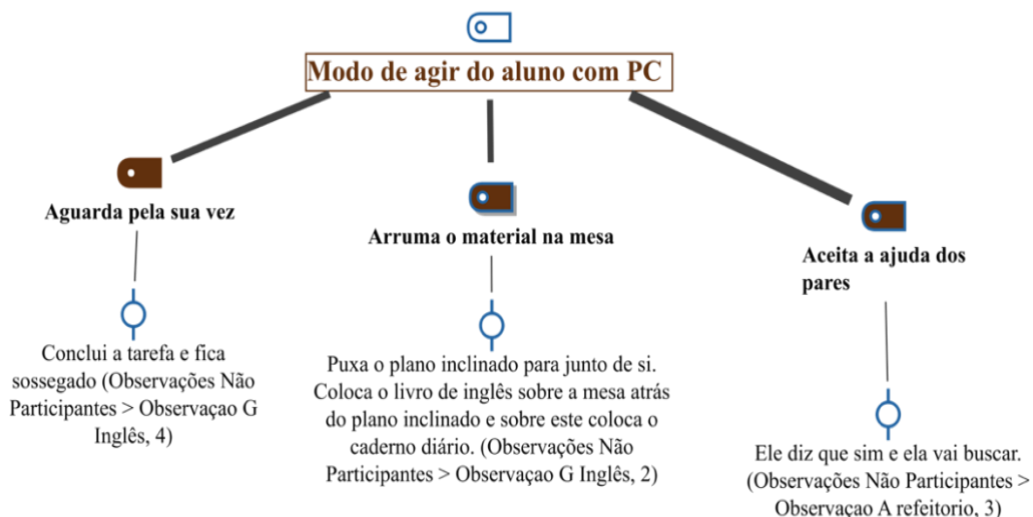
Modo de agir do aluno com PC

Aguarda pela sua vez

Conclui a tarefa e fica sossegado (Observações Não Participantes > Observaçao G Inglês, 4)

Arruma o material na mesa

Puxa o plano inclinado para junto de si. Coloca o livro de inglês sobre a mesa atrás do plano inclinado e sobre este coloca o caderno diário. (Observações Não Participantes > Observaçao G Inglês, 2)

Aceita a ajuda dos pares

Ele diz que sim e ela vai buscar. (Observações Não Participantes > Observaçao A refeitorio, 3)